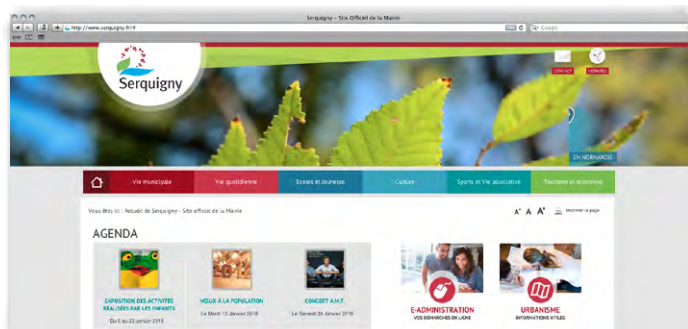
Serquigny – Site Officiel de la Mairie

http://www.serquigny.fr/

Google

Serquigny

CONTACT

FAVORIS

EN NORMANDIE

Vie municipale

Vie quotidienne

Ecoles et Jeunesse

Culture

Sports et Vie associative

Tourisme et économie

Vous êtes ici : Accueil de Serquigny - Site officiel de la Mairie

A A A

Imprimer la page

AGENDA

EXPOSITION DES ACTIVITES REALISEES PAR LES ENFANTS

Du 5 au 23 janvier 2015

VOEUX A LA POPULATION

Le Mardi 12 Janvier 2016

CONCERT A.M.T

Le Samedi 23 Janvier 2016

E-ADMINISTRATION

VOS DEMARCHES EN LIGNE

URBANISME

INFORMATIONS UTILES